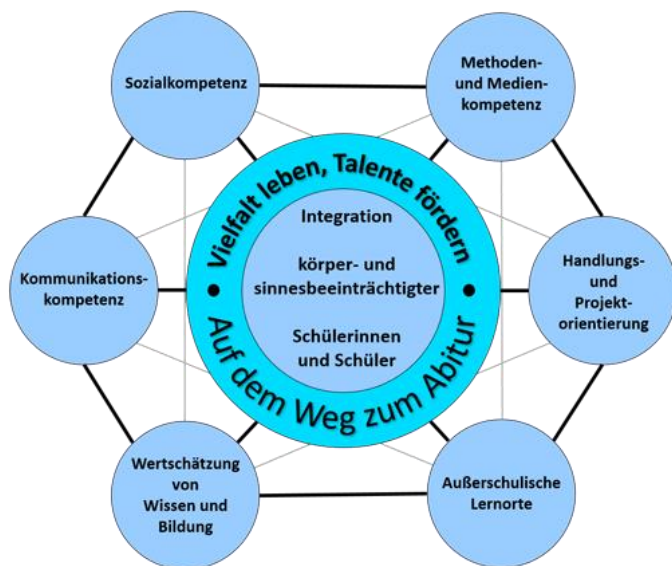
Sozialkompetenz

Methoden- und Medienkompetenz

Vielfalt leben, Talente fördern

Integration

körper- und sinnesbeeinträchtigter

Schülerinnen und Schüler

Auf dem Weg zum Abitur

Kommunikationskompetenz

Handlungs- und Projektorientierung

Wertschätzung von Wissen und Bildung

Außerschulische Lernorte